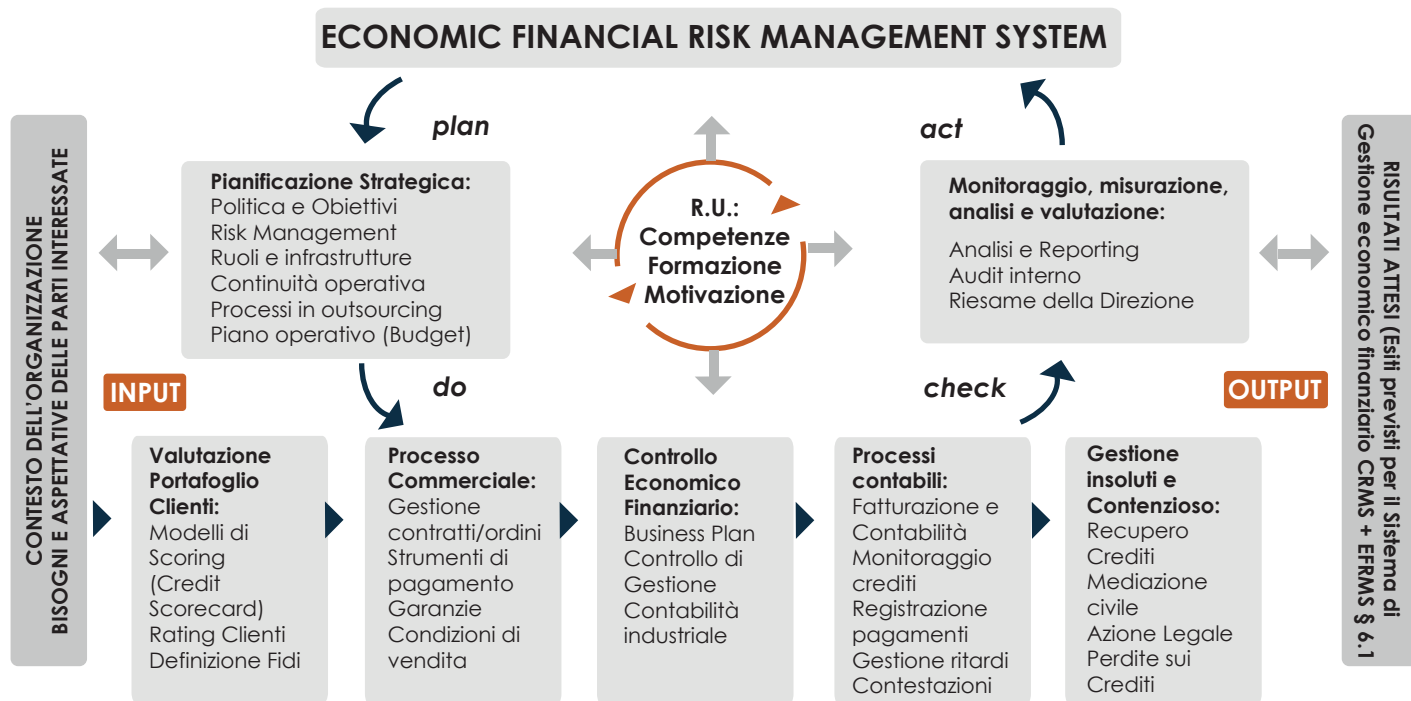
ECONOMIC FINANCIAL RISK MANAGEMENT SYSTEM

CONTESTO DELL'ORGANIZZAZIONE
BISOGNI E ASPETTATIVE DELLE PARTI INTERESSATE

plan

Pianificazione Strategica:
Politica e Obiettivi
Risk Management
Ruoli e infrastrutture
Continuità operativa
Processi in outsourcing
Piano operativo (Budget)

R.U.:
Competenze
Formazione
Motivazione

act

Monitoraggio, misurazione, analisi e valutazione:
Analisi e Reporting
Audit interno
Riesame della Direzione

RISULTATI ATTESI (Esiti previsti per il Sistema di Gestione economico finanziario CRMS + EFRMS § 6.1

INPUT

do

check

OUTPUT

Valutazione Portafoglio Clienti:
Modelli di Scoring (Credit Scorecard)
Rating Clienti
Definizione Fidi

Processo Commerciale:
Gestione contratti/ordini
Strumenti di pagamento
Garanzie
Condizioni di vendita

Controllo Economico Finanziario:
Business Plan
Controllo di Gestione
Contabilità industriale

Processi contabili:
Fatturazione e Contabilità
Monitoraggio crediti
Registrazione pagamenti
Gestione ritardi
Contestazioni

Gestione insoluti e Contenzioso:
Recupero Crediti
Mediazione civile
Azione Legale
Perdite sui Crediti